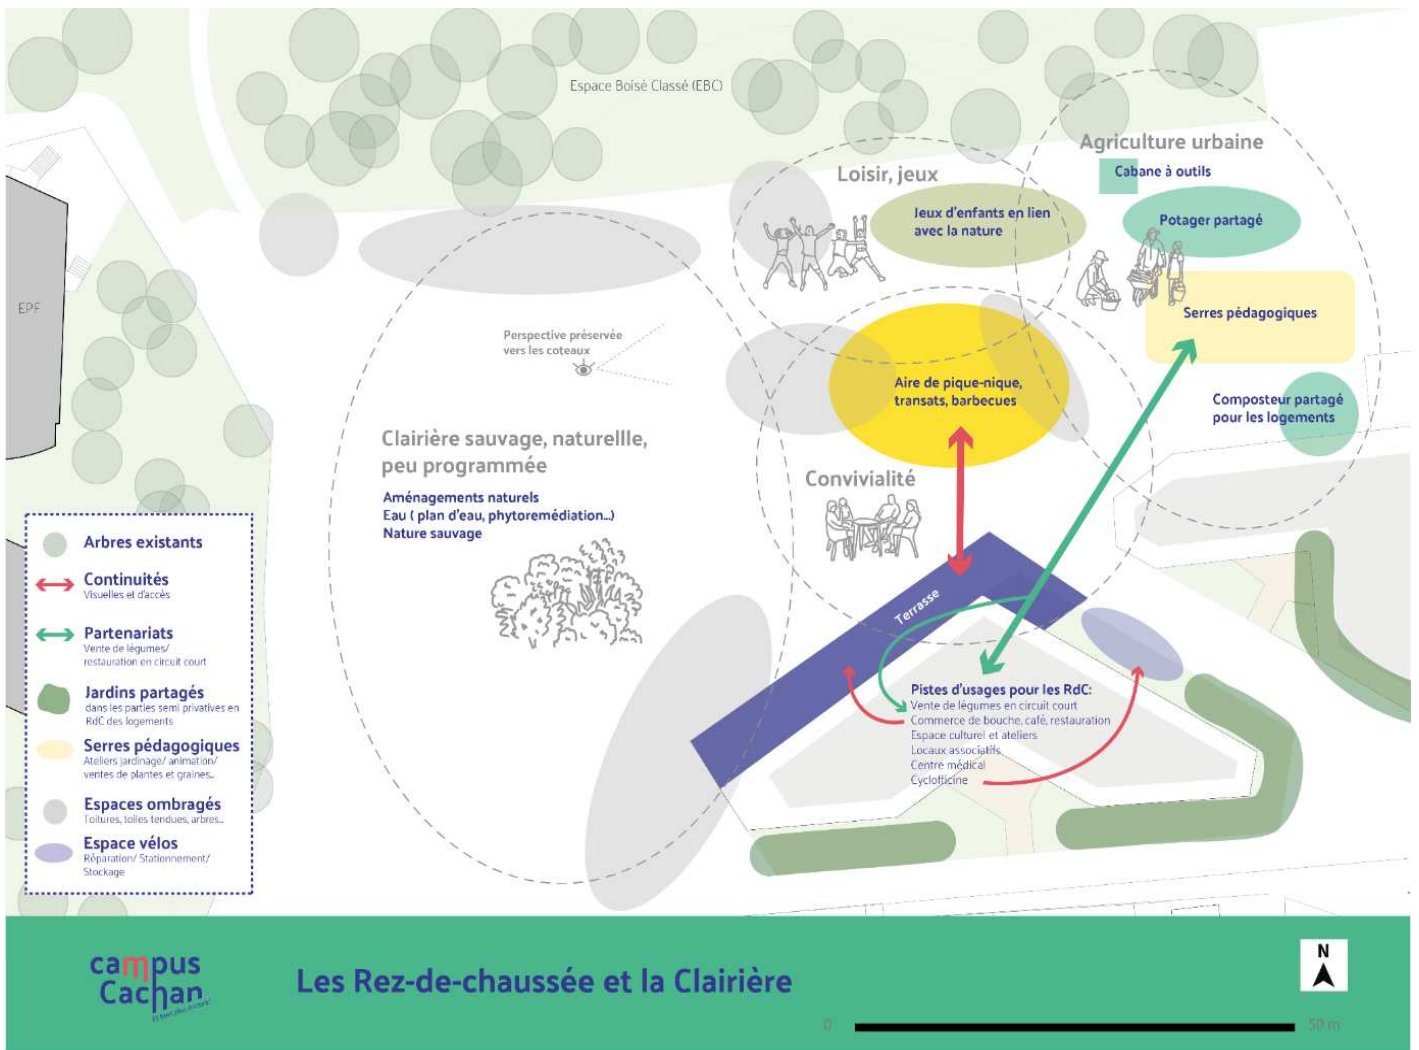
Espace Boisé Classé (EBC)

EPF

Agriculture urbaine

Cabane à outils

Loisir, jeux

Jeux d'enfants en lien avec la nature

Potager partagé

Serres pédagogiques

Perspective préservée vers les coteaux

Aire de pique-nique, transats, barbecues

Composteur partagé pour les logements

Clairière sauvage, naturellle, peu programmée

Aménagements naturels
Eau ( plan d'eau, phytoremédiation...)
Nature sauvage

Convivialité

Terrasse

Pistes d'usages pour les RdC:
Vente de légumes en circuit court
Commerce de bouche, café, restauration
Espace culturel et ateliers
Locaux associatifs
Centre médical
Cyclofficine

Arbres existants

Continuités
Visuelles et d'accès

Partenariats
Vente de légumes/ restauration en circuit court

Jardins partagés
dans les parties semi privatives en RdC des logements

Serres pédagogiques
Ateliers jardinage/ animation/ ventes de plantes et graines...

Espaces ombragés
Toitures, toiles tendues, arbres...

Espace vélos
Réparation/ Stationnement/ Stockage

campus Cachan
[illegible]

Les Rez-de-chaussée et la Clairière

N

0

50 m